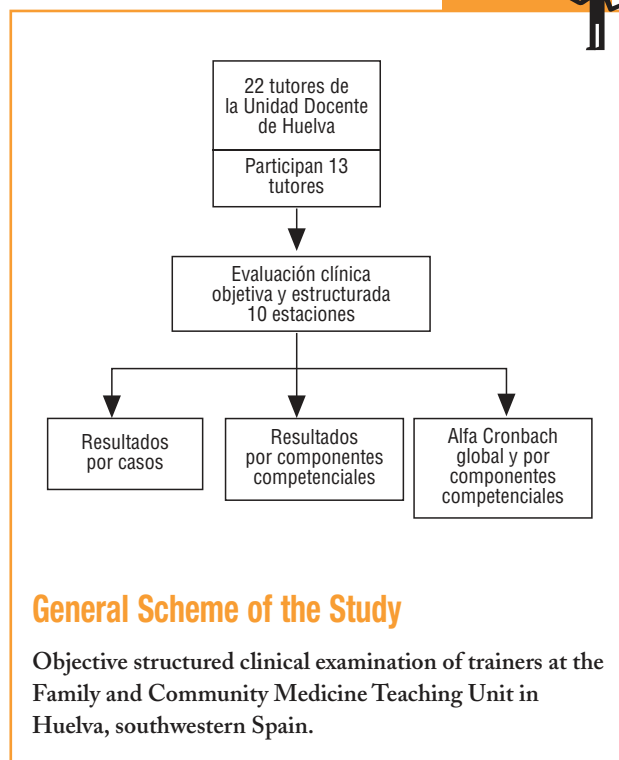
22 tutores de la Unidad Docente de Huelva

Participan 13 tutores

Evaluación clínica objetiva y estructurada 10 estaciones

Resultados por casos

Resultados por componentes competenciales

Alfa Cronbach global y por componentes competenciales

General Scheme of the Study

Objective structured clinical examination of trainers at the Family and Community Medicine Teaching Unit in Huelva, southwestern Spain.